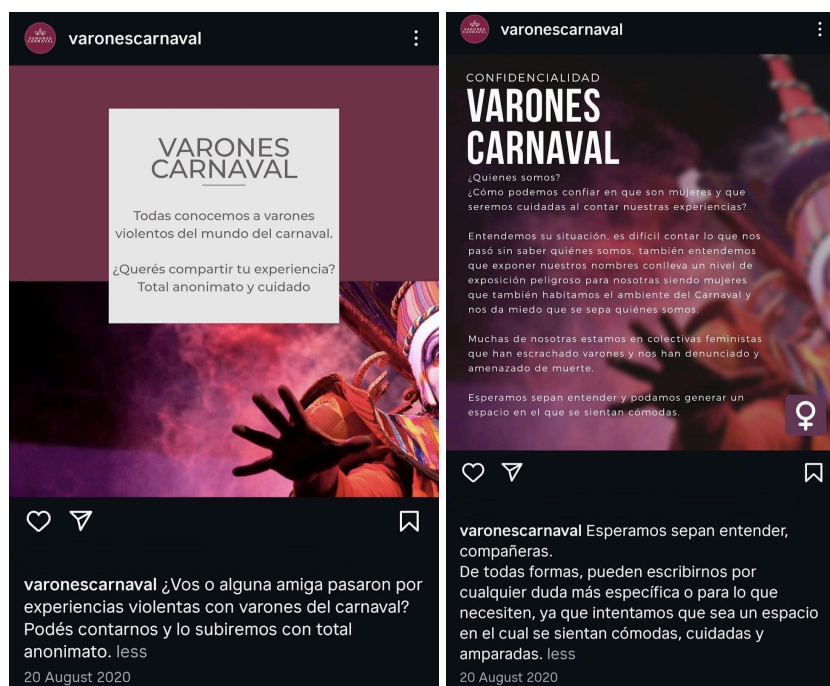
varonescarnaval

VARONES CARNAVAL

Todas conocemos a varones violentos del mundo del carnaval.

¿Querés compartir tu experiencia? Total anonimato y cuidado

varonescarnaval ¿Vos o alguna amiga pasaron por experiencias violentas con varones del carnaval? Podés contarnos y lo subiremos con total anonimato. less

20 August 2020

varonescarnaval

CONFIDENCIALIDAD

VARONES CARNAVAL

¿Quienes somos?
¿Cómo podemos confiar en que son mujeres y que seremos cuidadas al contar nuestras experiencias?

Entendemos su situación, es difícil contar lo que nos pasó sin saber quiénes somos, también entendemos que exponer nuestros nombres conlleva un nivel de exposición peligroso para nosotras siendo mujeres que también habitamos el ambiente del Carnaval y nos da miedo que se sepa quiénes somos.

Muchas de nosotras estamos en colectivas feministas que han escrachado varones y nos han denunciado y amenazado de muerte.

Esperamos sepan entender y podamos generar un espacio en el que se sientan cómodas.

♀

varonescarnaval Esperamos sepan entender, compañeras.
De todas formas, pueden escribirnos por cualquier duda más específica o para lo que necesiten, ya que intentamos que sea un espacio en el cual se sientan cómodas, cuidadas y amparadas. less

20 August 2020